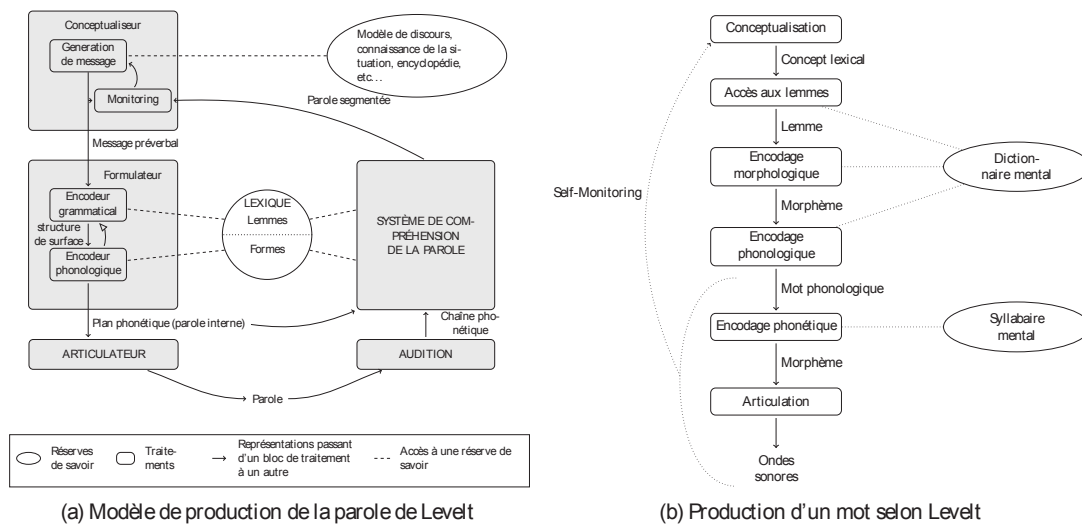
Conceptualiseur

Generation de message

Monitoring

Modèle de discours, connaissance de la situation, encyclopédie, etc…

Parole segmentée

Message préverbal

Formulateur

Encodeur grammatical

structure de surface

Encodeur phonologique

LEXIQUE

Lemmes

Formes

SYSTÈME DE COMPRÉHENSION DE LA PAROLE

Plan phonétique (parole interne)

Chaîne phonétique

ARTICULATEUR

AUDITION

Parole

Réserves de savoir

Traitements

Représentations passant d'un bloc de traitement à un autre

Accès à une réserve de savoir

(a) Modèle de production de la parole de Levelt

Conceptualisation

Concept lexical

Accès aux lemmes

Lemme

Encodage morphologique

Dictionnaire mental

Morphème

Self-Monitoring

Encodage phonologique

Mot phonologique

Encodage phonétique

Syllabaire mental

Morphème

Articulation

Ondes sonores

(b) Production d'un mot selon Levelt